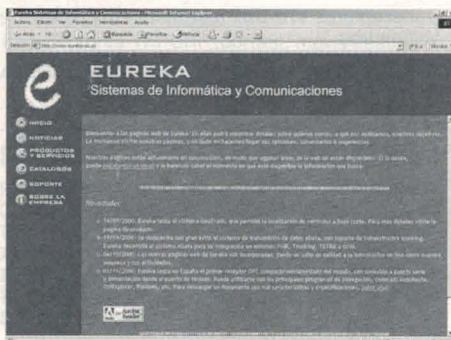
Eureka Sistemas de Informática y Comunicaciones - Microsoft Internet Explorer

EUREKA
Sistemas de Informática y Comunicaciones

INICIO
NOTICIAS
PRODUCTOS Y SERVICIOS
CATÁLOGOS
SOPORTE
SOBRE LA EMPRESA

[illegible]

Novedades

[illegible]